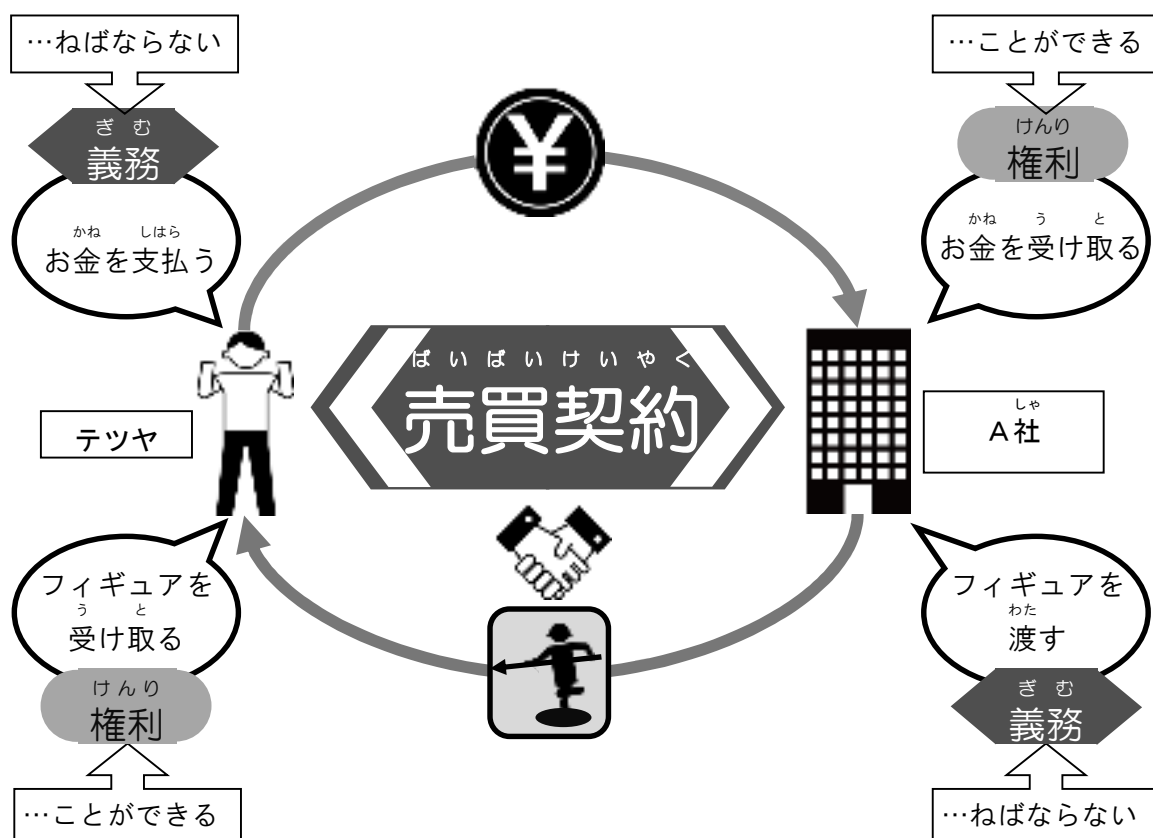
…ねばならない

ぎむ
義務

かね しはら
お金を支払う

…ことができる

けんり
権利

かね う と
お金を受け取る

ばいばいけいやく
売買契約

テツヤ

しゃ
A社

フィギュアを
う と
受け取る

けんり
権利

…ことができる

フィギュアを
わた
渡す

ぎむ
義務

…ねばならない